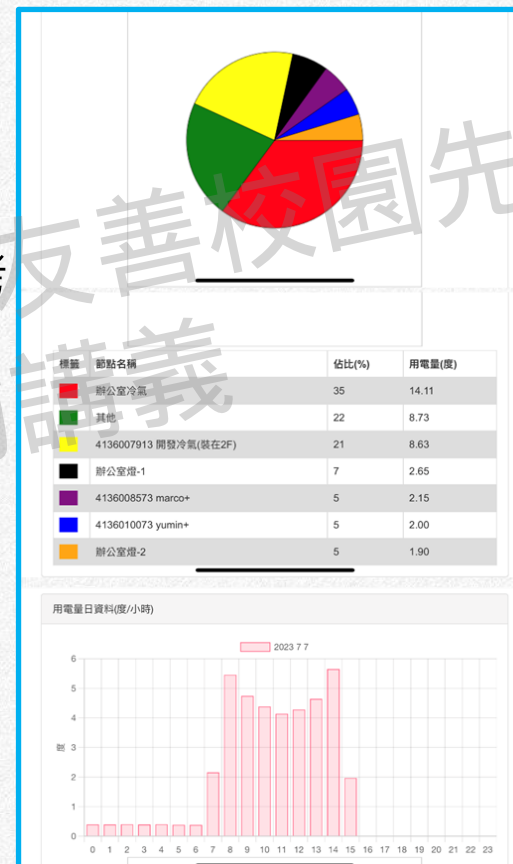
友善校園先
講義

| 標籤 | 節點名稱 | 佔比(%) | 用電量(度) |
|---|---|---|---|
| | 辦公室冷氣 | 35 | 14.11 |
| | 其他 | 22 | 8.73 |
| | 4136007913 開發冷氣(裝在2F) | 21 | 8.63 |
| | 辦公室燈-1 | 7 | 2.65 |
| | 4136008573 marco+ | 5 | 2.15 |
| | 4136010073 yumin+ | 5 | 2.00 |
| | 辦公室燈-2 | 5 | 1.90 |

用電量日資料(度/小時)

2023 7 7

度

6
5
4
3
2
1
0

0 1 2 3 4 5 6 7 8 9 10 11 12 13 14 15 16 17 18 19 20 21 22 23